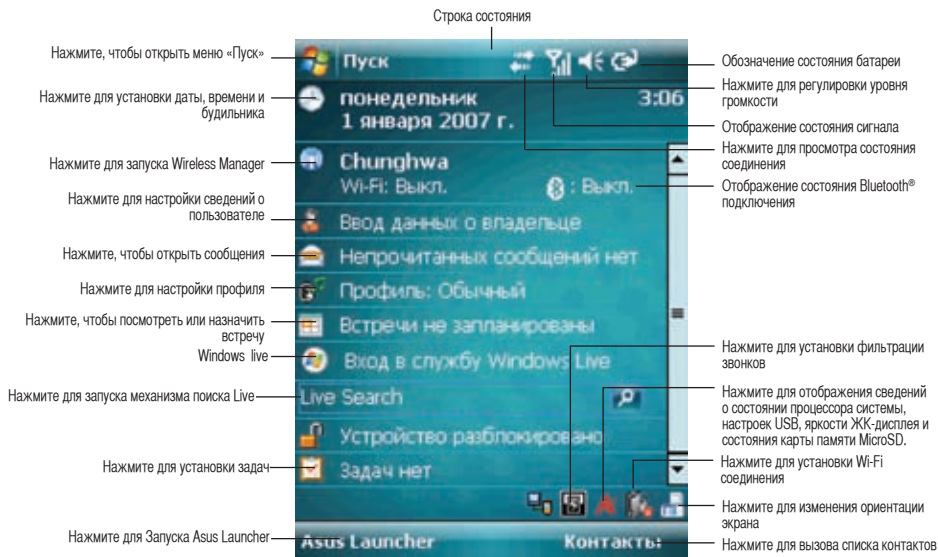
Строка состояния

Нажмите, чтобы открыть меню «Пуск»

Пуск

Обозначение состояния батареи

Нажмите для регулировки уровня громкости

Нажмите для установки даты, времени и будильника

понедельник
1 января 2007 г.

3:06

Отображение состояния сигнала

Нажмите для просмотра состояния соединения

Нажмите для запуска Wireless Manager

Chunghwa
Wi-Fi: Выкл.

: Выкл.

Отображение состояния Bluetooth® подключения

Нажмите для настройки сведений о пользователе

Ввод данных о владельце

Нажмите, чтобы открыть сообщения

Непрочитанных сообщений нет

Нажмите для настройки профиля

Профиль: Обычный

Нажмите, чтобы посмотреть или назначить встречу

Встречи не запланированы

Windows live

Вход в службу Windows Live

Нажмите для установки фильтрации звонков

Нажмите для запуска механизма поиска Live

Live Search

Нажмите для отображения сведений о состоянии процессора системы, настроек USB, яркости ЖК-дисплея и состояния карты памяти MicroSD.

Устройство разблокировано

Нажмите для установки задач

Задач нет

Нажмите для установки Wi-Fi соединения

Нажмите для изменения ориентации экрана

Нажмите для Запуска Asus Launcher

Asus Launcher

Контакты

Нажмите для вызова списка контактов